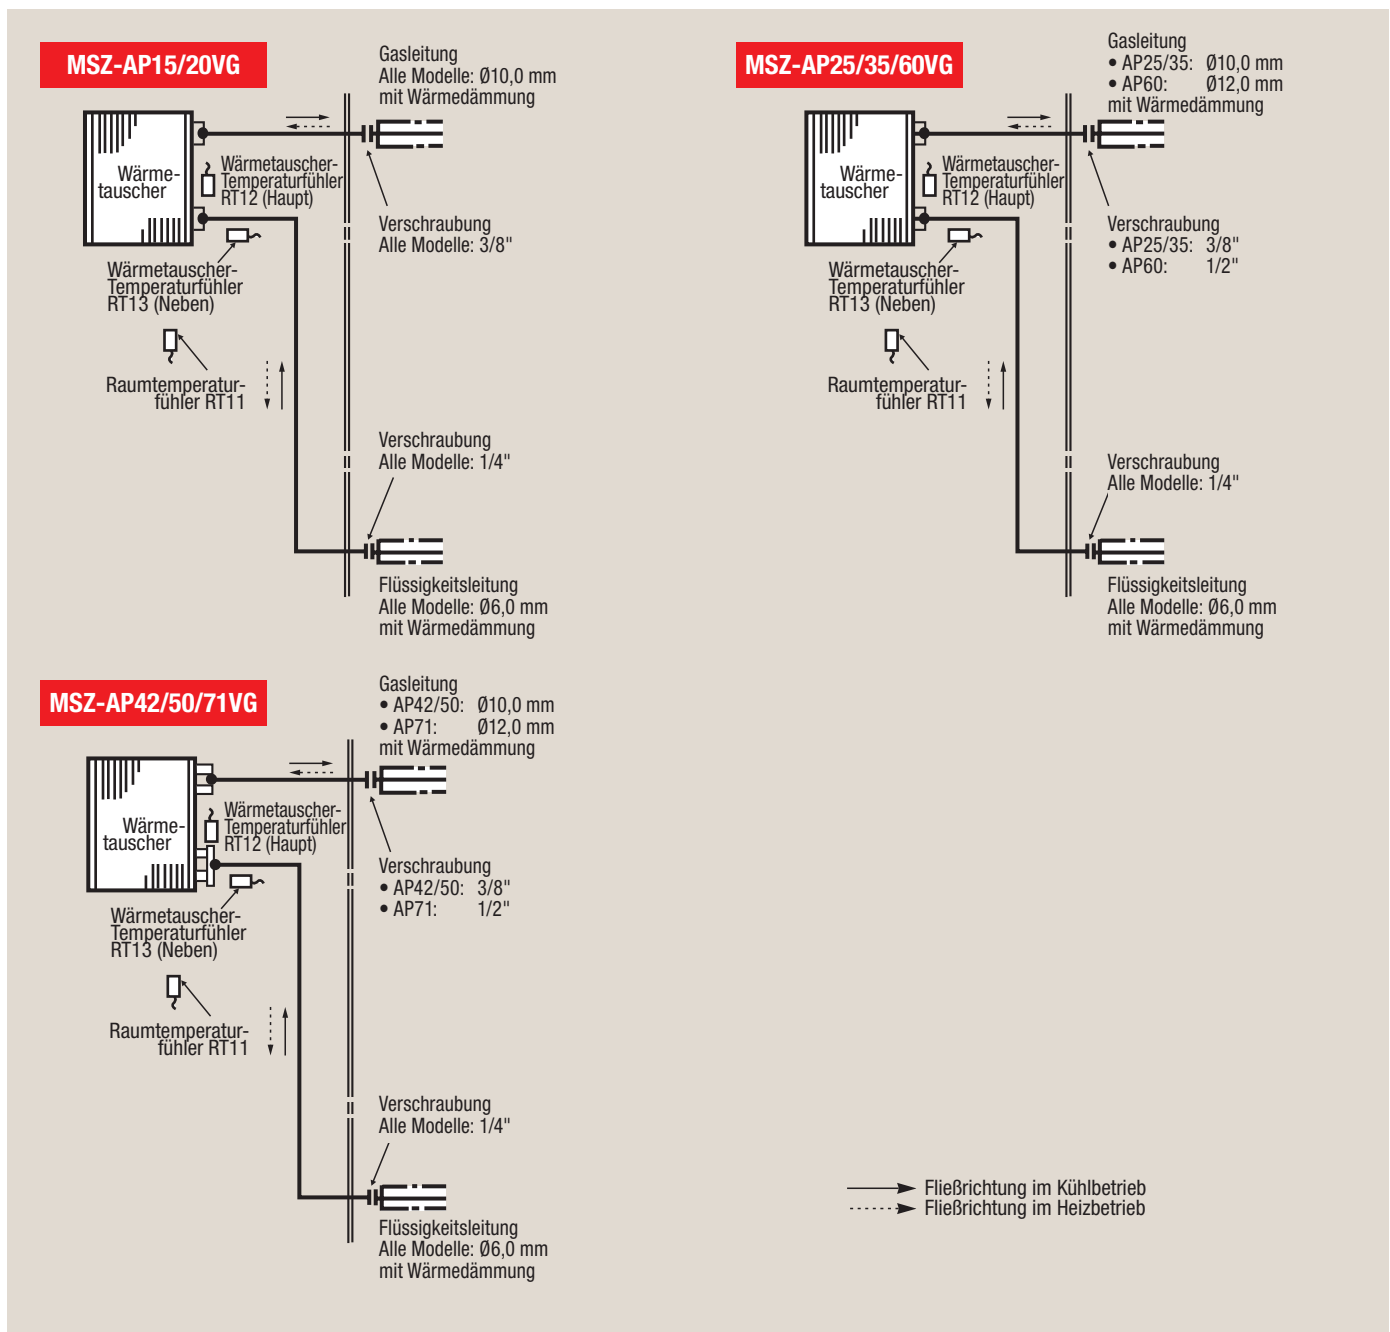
MSZ-AP15/20VG

Gasleitung
Alle Modelle: Ø10,0 mm
mit Wärmedämmung

Wärme-
tauscher

Wärmetauscher-
Temperaturfühler
RT12 (Haupt)

Verschraubung
Alle Modelle: 3/8"

Wärmetauscher-
Temperaturfühler
RT13 (Neben)

Raumtemperatur-
fühler RT11

Verschraubung
Alle Modelle: 1/4"

Flüssigkeitsleitung
Alle Modelle: Ø6,0 mm
mit Wärmedämmung

MSZ-AP25/35/60VG

Gasleitung
• AP25/35: Ø10,0 mm
• AP60: Ø12,0 mm
mit Wärmedämmung

Wärme-
tauscher

Wärmetauscher-
Temperaturfühler
RT12 (Haupt)

Verschraubung
• AP25/35: 3/8"
• AP60: 1/2"

Wärmetauscher-
Temperaturfühler
RT13 (Neben)

Raumtemperatur-
fühler RT11

Verschraubung
Alle Modelle: 1/4"

Flüssigkeitsleitung
Alle Modelle: Ø6,0 mm
mit Wärmedämmung

MSZ-AP42/50/71VG

Gasleitung
• AP42/50: Ø10,0 mm
• AP71: Ø12,0 mm
mit Wärmedämmung

Wärme-
tauscher

Wärmetauscher-
Temperaturfühler
RT12 (Haupt)

Verschraubung
• AP42/50: 3/8"
• AP71: 1/2"

Wärmetauscher-
Temperaturfühler
RT13 (Neben)

Raumtemperatur-
fühler RT11

Verschraubung
Alle Modelle: 1/4"

Flüssigkeitsleitung
Alle Modelle: Ø6,0 mm
mit Wärmedämmung

Fließrichtung im Kühlbetrieb
Fließrichtung im Heizbetrieb